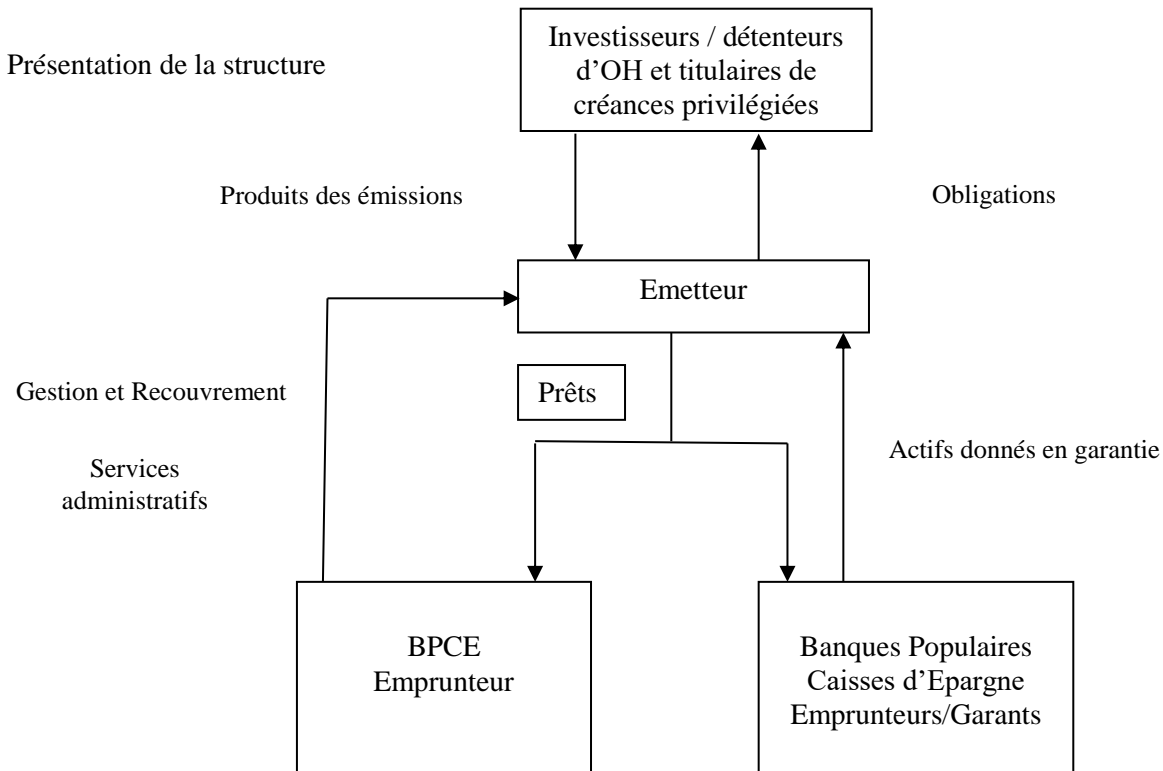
Présentation de la structure

Investisseurs / détenteurs d'OH et titulaires de créances privilégiées

Produits des émissions

Obligations

Emetteur

Gestion et Recouvrement

Prêts

Services administratifs

Actifs donnés en garantie

BPCE
Emprunteur

Banques Populaires
Caisses d'Epargne
Emprunteurs/Garants